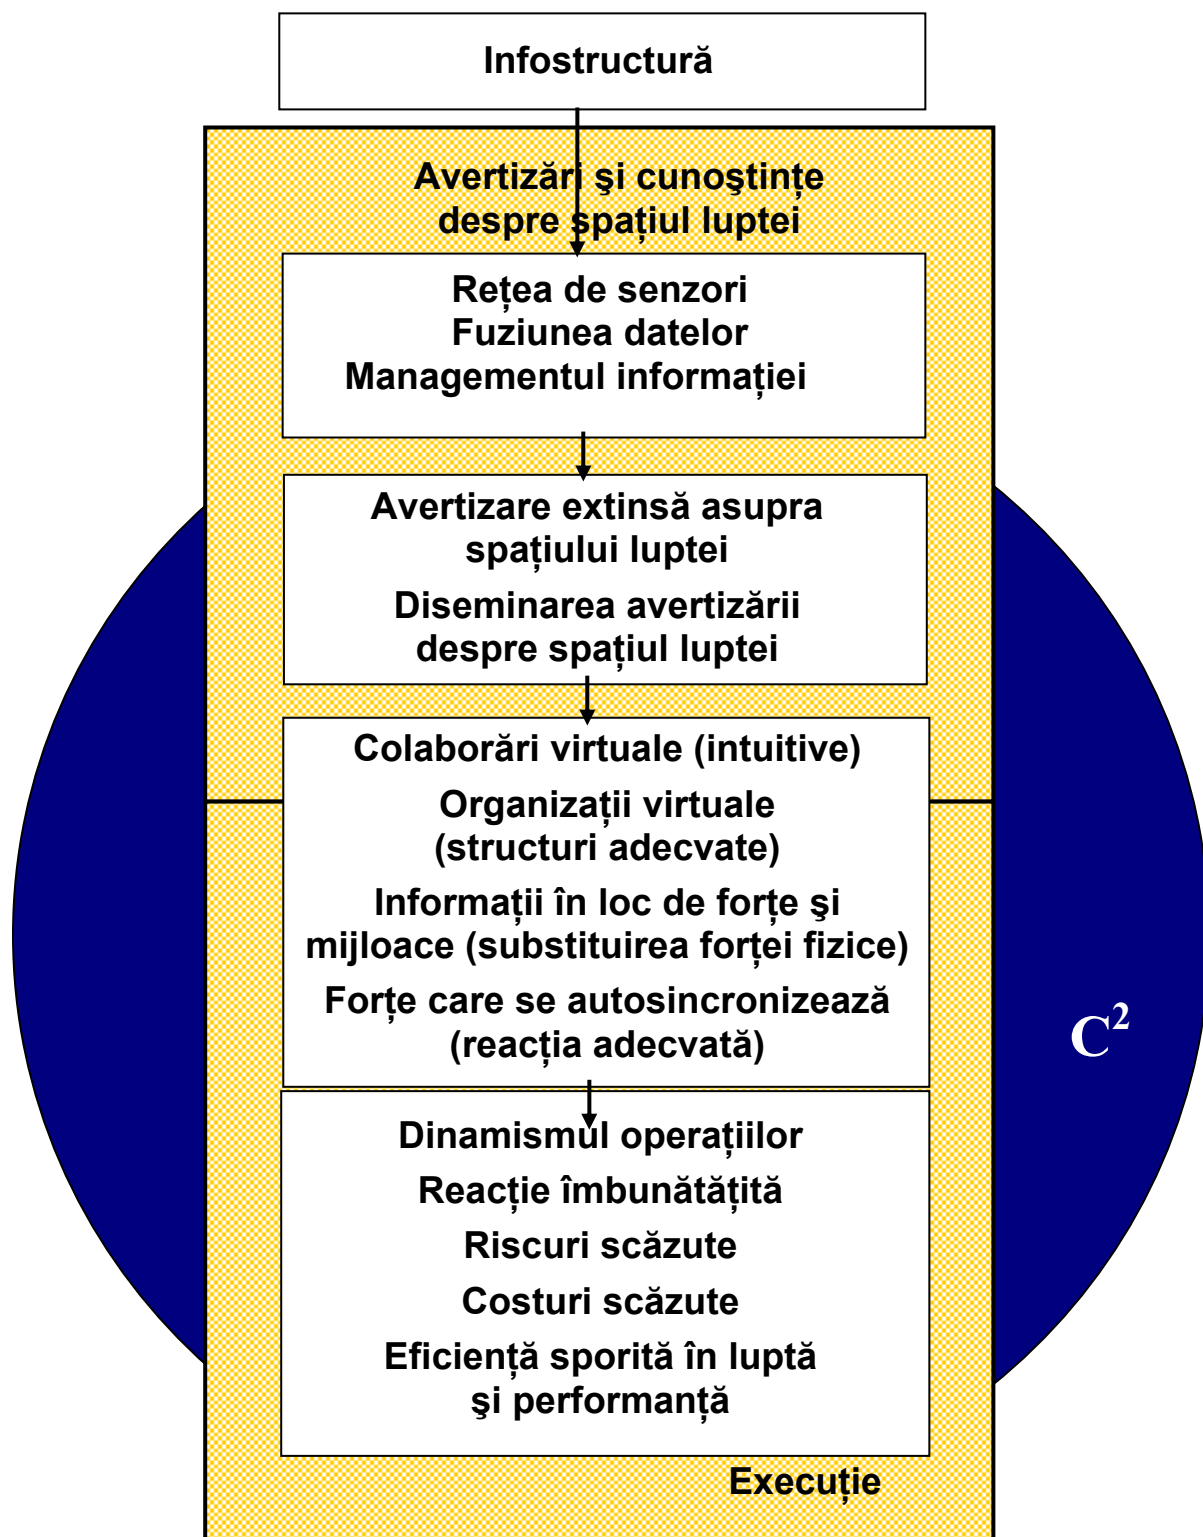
Infostructură

Avertizări şi cunoştinţe despre spaţiul luptei

Reţea de senzori
Fuziunea datelor
Managementul informaţiei

Avertizare extinsă asupra spaţiului luptei

Diseminarea avertizării despre spaţiul luptei

Colaborări virtuale (intuitive)

Organizaţii virtuale (structuri adecvate)

Informaţii în loc de forţe şi mijloace (substituirea forţei fizice)

Forţe care se autosincronizează (reacţia adecvată)

$C^2$

Dinamismul operaţiilor

Reacţie îmbunătăţită

Riscuri scăzute

Costuri scăzute

Eficienţă sporită în luptă şi performanţă

Execuţie